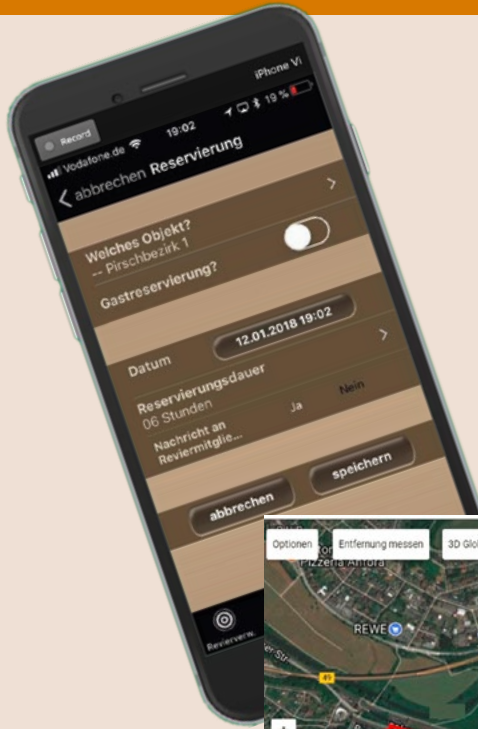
iPhone VI

Record

Vodafone.de 19:02 19 %

abbrechen Reservierung

Welches Objekt?
-- Pirschbezirk 1

Gastreservierung?

Datum 12.01.2018 19:02

Reservierungsdauer
06 Stunden

Nachricht an Reviermitglie...

Ja Nein

abbrechen

speichern

Revierverw.

Optionen Entfernung messen 3D Glo

Pizzeria Antora

REWE

85